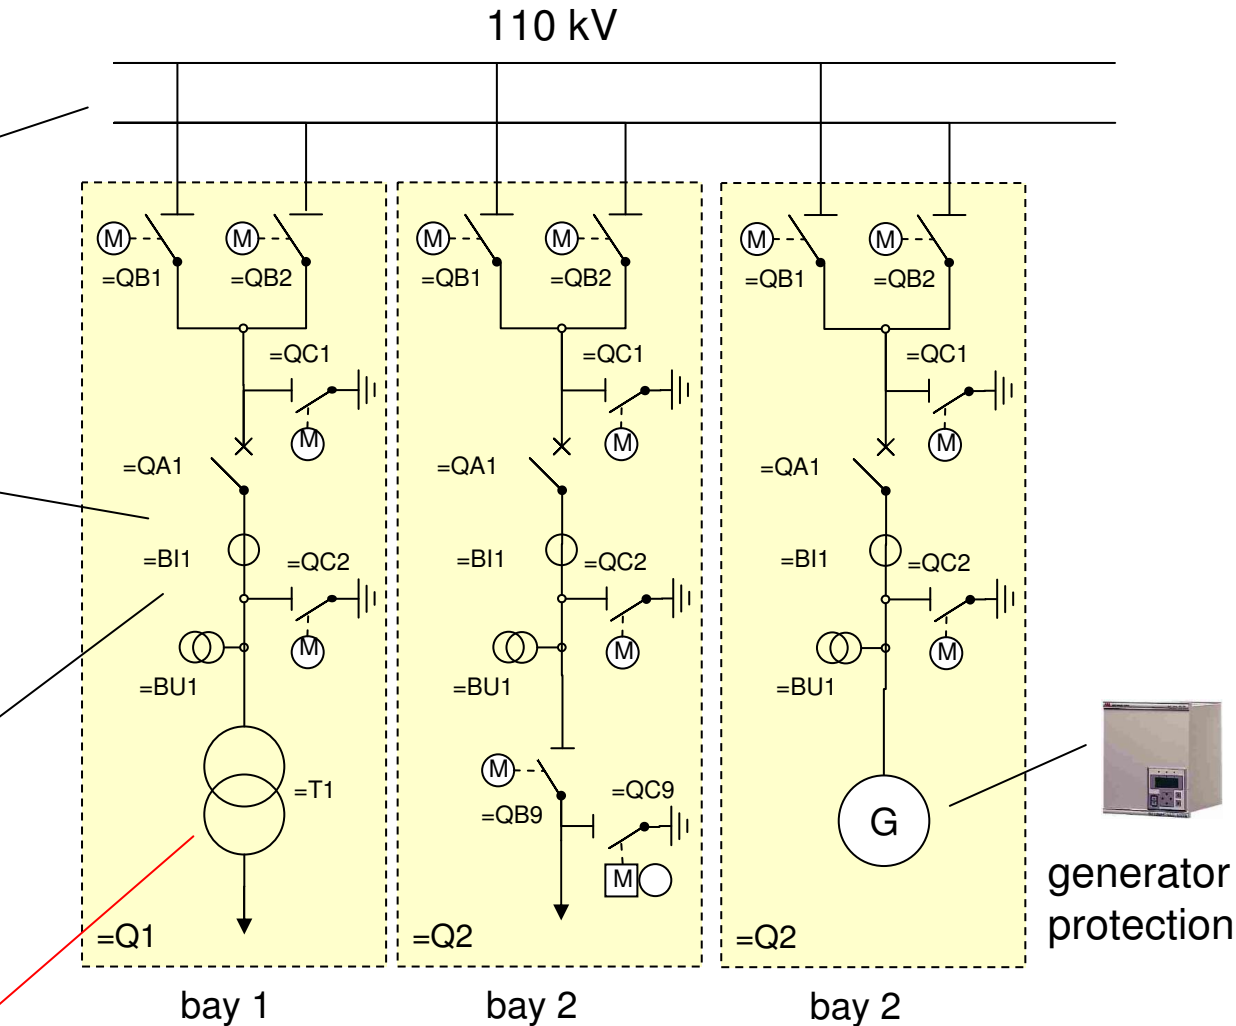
110 kV

M =QB1 M =QB2 =QC1 M =QA1 =BI1 =QC2 M =BU1 =T1 =Q1

bay 1

M =QB1 M =QB2 =QC1 M =QA1 =BI1 =QC2 M =BU1 M =QB9 =QC9 M =Q2

bay 2

M =QB1 M =QB2 =QC1 M =QA1 =BI1 =QC2 M =BU1 G =Q2

bay 2

generator protection